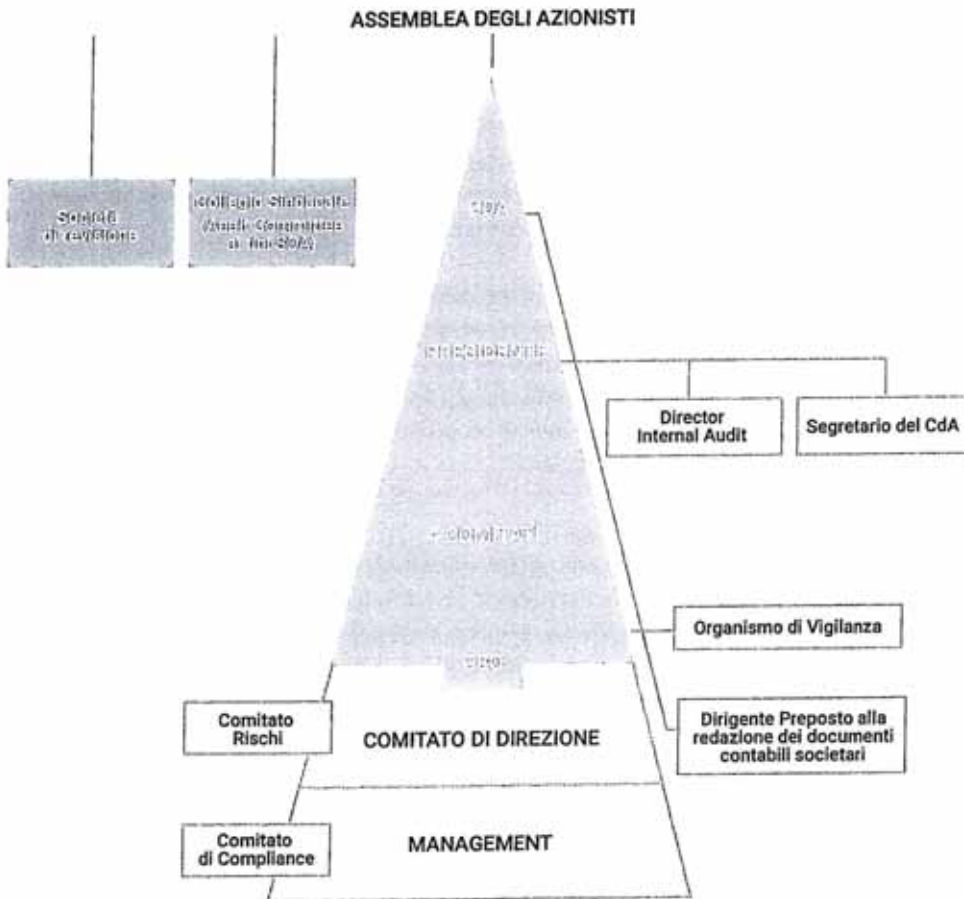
ASSEMBLEA DEGLI AZIONISTI

Società di revisione

Collegio Sindacale (Audit Committee of the BOA)

CDA

PRESIDENTE

Director Internal Audit

Segretario del CdA

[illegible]

Organismo di Vigilanza

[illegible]

Comitato Rischi

COMITATO DI DIREZIONE

Dirigente Preposto alla redazione dei documenti contabili societari

Comitato di Compliance

MANAGEMENT